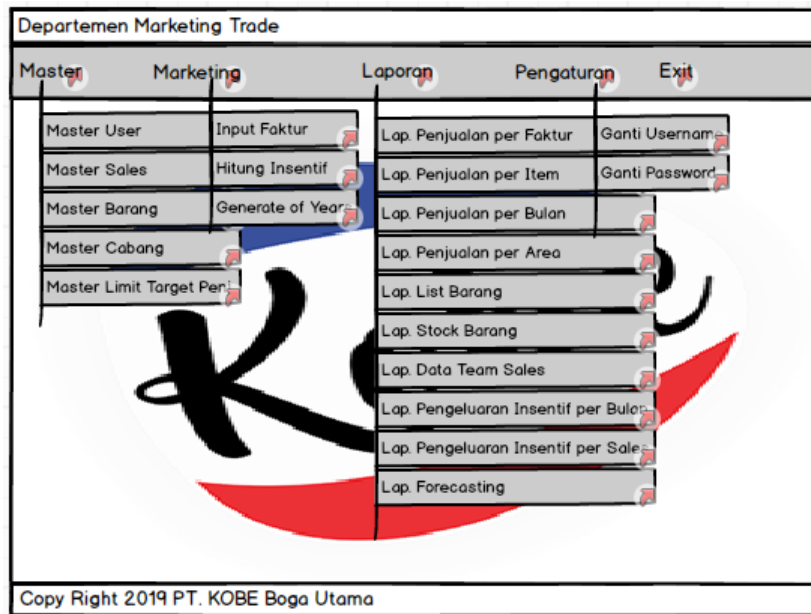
Departemen Marketing Trade

Master
Marketing
Laporan
Pengaturan
Exit

Master User
Master Sales
Master Barang
Master Cabang
Master Limit Target Penj

Input Faktur
Hitung Insentif
Generate of Year

Lap. Penjualan per Faktur
Lap. Penjualan per Item
Lap. Penjualan per Bulan
Lap. Penjualan per Area
Lap. List Barang
Lap. Stock Barang
Lap. Data Team Sales
Lap. Pengeluaran Insentif per Bulan
Lap. Pengeluaran Insentif per Sales
Lap. Forecasting

Ganti Username
Ganti Password

KOBE

Copy Right 2019 PT. KOBE Boga Utama